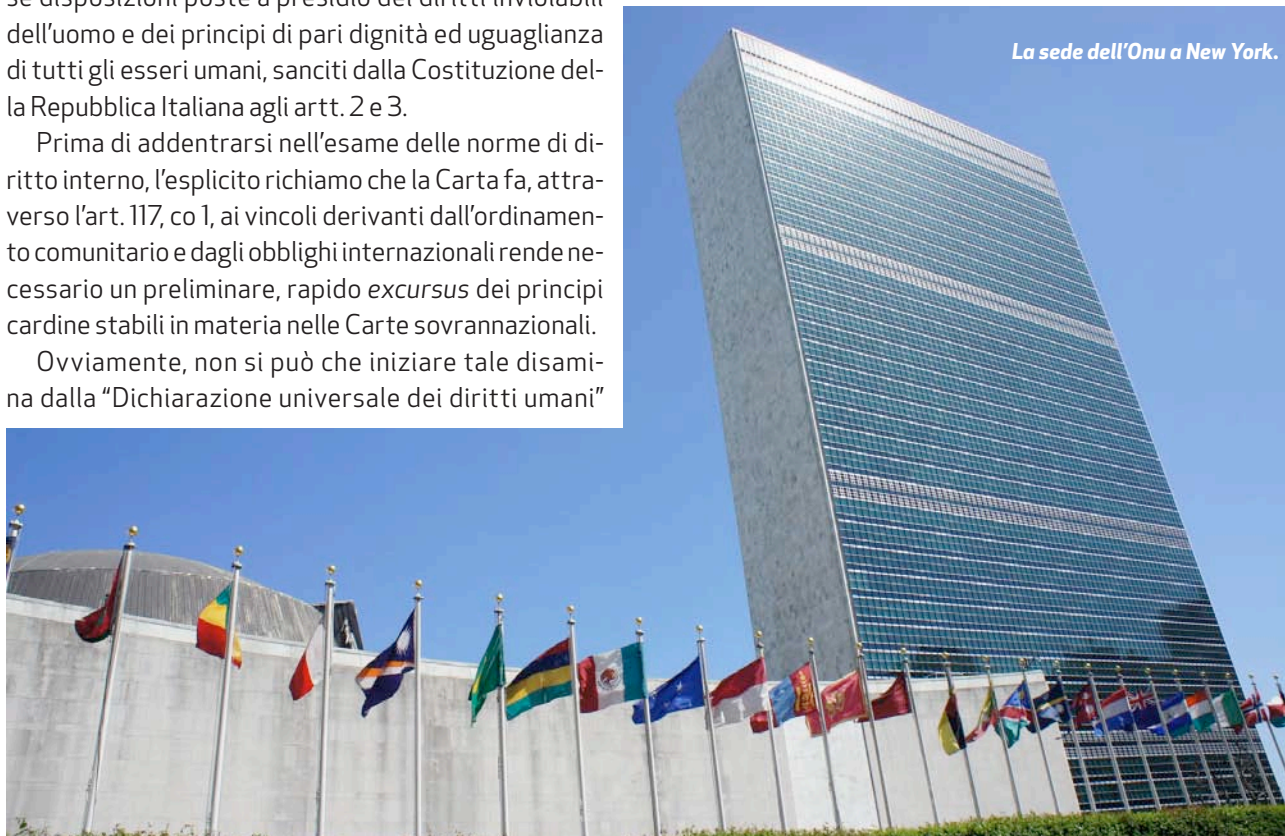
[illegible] dell'uomo e dei principi di pari dignità ed uguaglianza di tutti gli esseri umani, sanciti dalla Costituzione della Repubblica Italiana agli artt. 2 e 3.

Prima di addentrarsi nell'esame delle norme di diritto interno, l'esplicito richiamo che la Carta fa, attraverso l'art. 117, co 1, ai vincoli derivanti dall'ordinamento comunitario e dagli obblighi internazionali rende necessario un preliminare, rapido *excursus* dei principi cardine stabili in materia nelle Carte sovrannazionali.

Ovviamente, non si può che iniziare tale disamina dalla "Dichiarazione universale dei diritti umani"

*La sede dell'Onu a New York.*